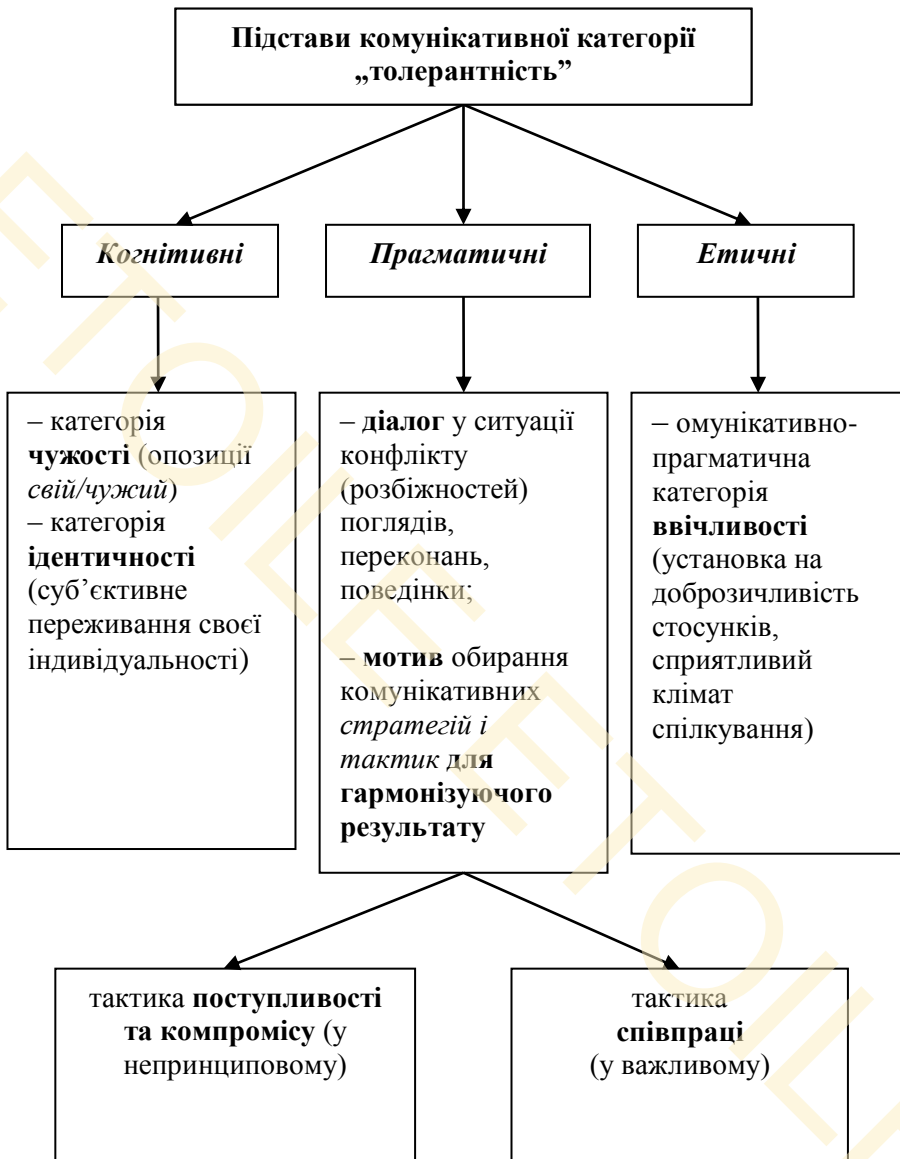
Підстави комунікативної категорії „толерантність”

Когнітивні

Прагматичні

Етичні

– категорія **чужості** (опозиції *свій/чужий*)
– категорія **ідентичності** (суб’єктивне переживання своєї індивідуальності)

– **діалог** у ситуації конфлікту (розбіжностей) поглядів, переконань, поведінки;

– **мотив** обирання комунікативних *стратегій і тактик* **для гармонізуючого результату**

– омунікативно-прагматична категорія **ввічливості** (установка на доброзичливість стосунків, сприятливий клімат спілкування)

тактика **поступливості та компромісу** (у непринциповому)

тактика **співпраці** (у важливому)